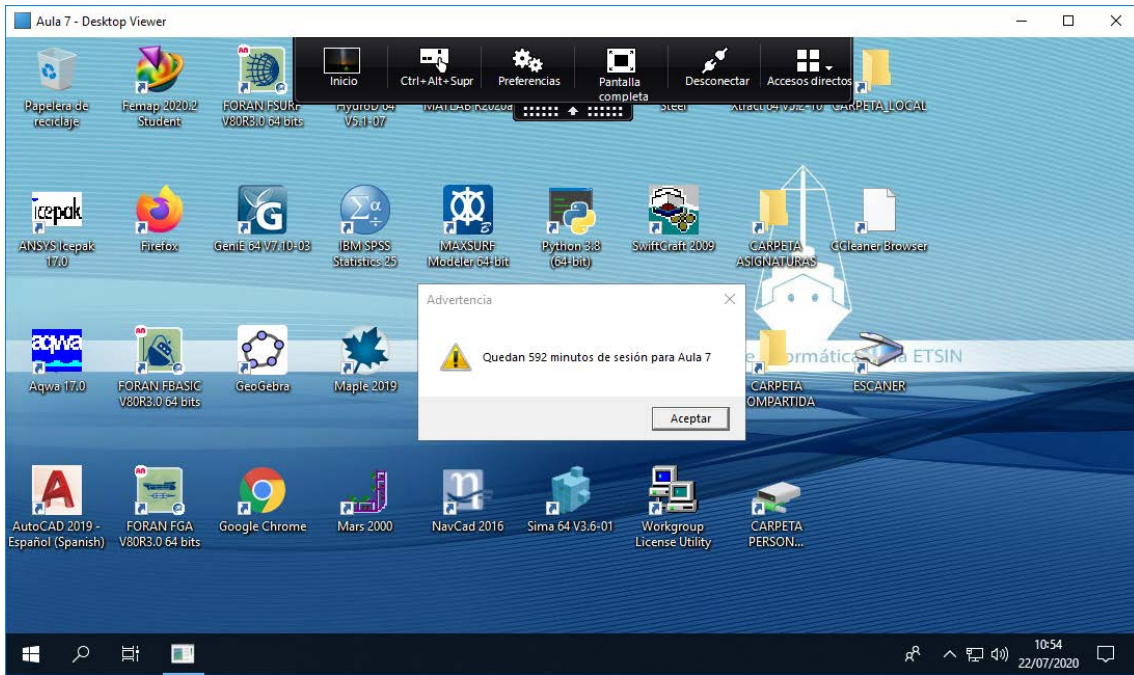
Aula 7 - Desktop Viewer

Inicio
Ctrl+Alt+Supr
Preferencias
Pantalla completa
Desconectar
Accesos directos

Papelera de reciclaje
Femap 2020.2 Student
FORAN FSURF V80R3.0 64 bits
HydroD 64 V5.1-07
MATLAB R2020a
Steel
Xtract 64 V3.2-10
CARPETA_LOCAL

Icepak
ANSYS Icepak 17.0
Firefox
GeniE 64 V7.10-03
IBM SPSS Statistics 25
MAXSURF Modeler 64-bit
Python 3.8 (64-bit)
SwiftCraft 2009
CARPETA ASIGNATURAS
CCleaner Browser

aqwa
Aqwa 17.0
FORAN FBASIC V80R3.0 64 bits
GeoGebra
Maple 2019
CARPETA COMPARTIDA
ESCANER

AutoCAD 2019 - Español (Spanish)
FORAN FGA V80R3.0 64 bits
Google Chrome
Mars 2000
NavCad 2016
Sima 64 V3.6-01
Workgroup License Utility
CARPETA PERSON...

e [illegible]ormática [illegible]a ETSIN

Advertencia
Quedan 592 minutos de sesión para Aula 7
Aceptar

10:54
22/07/2020